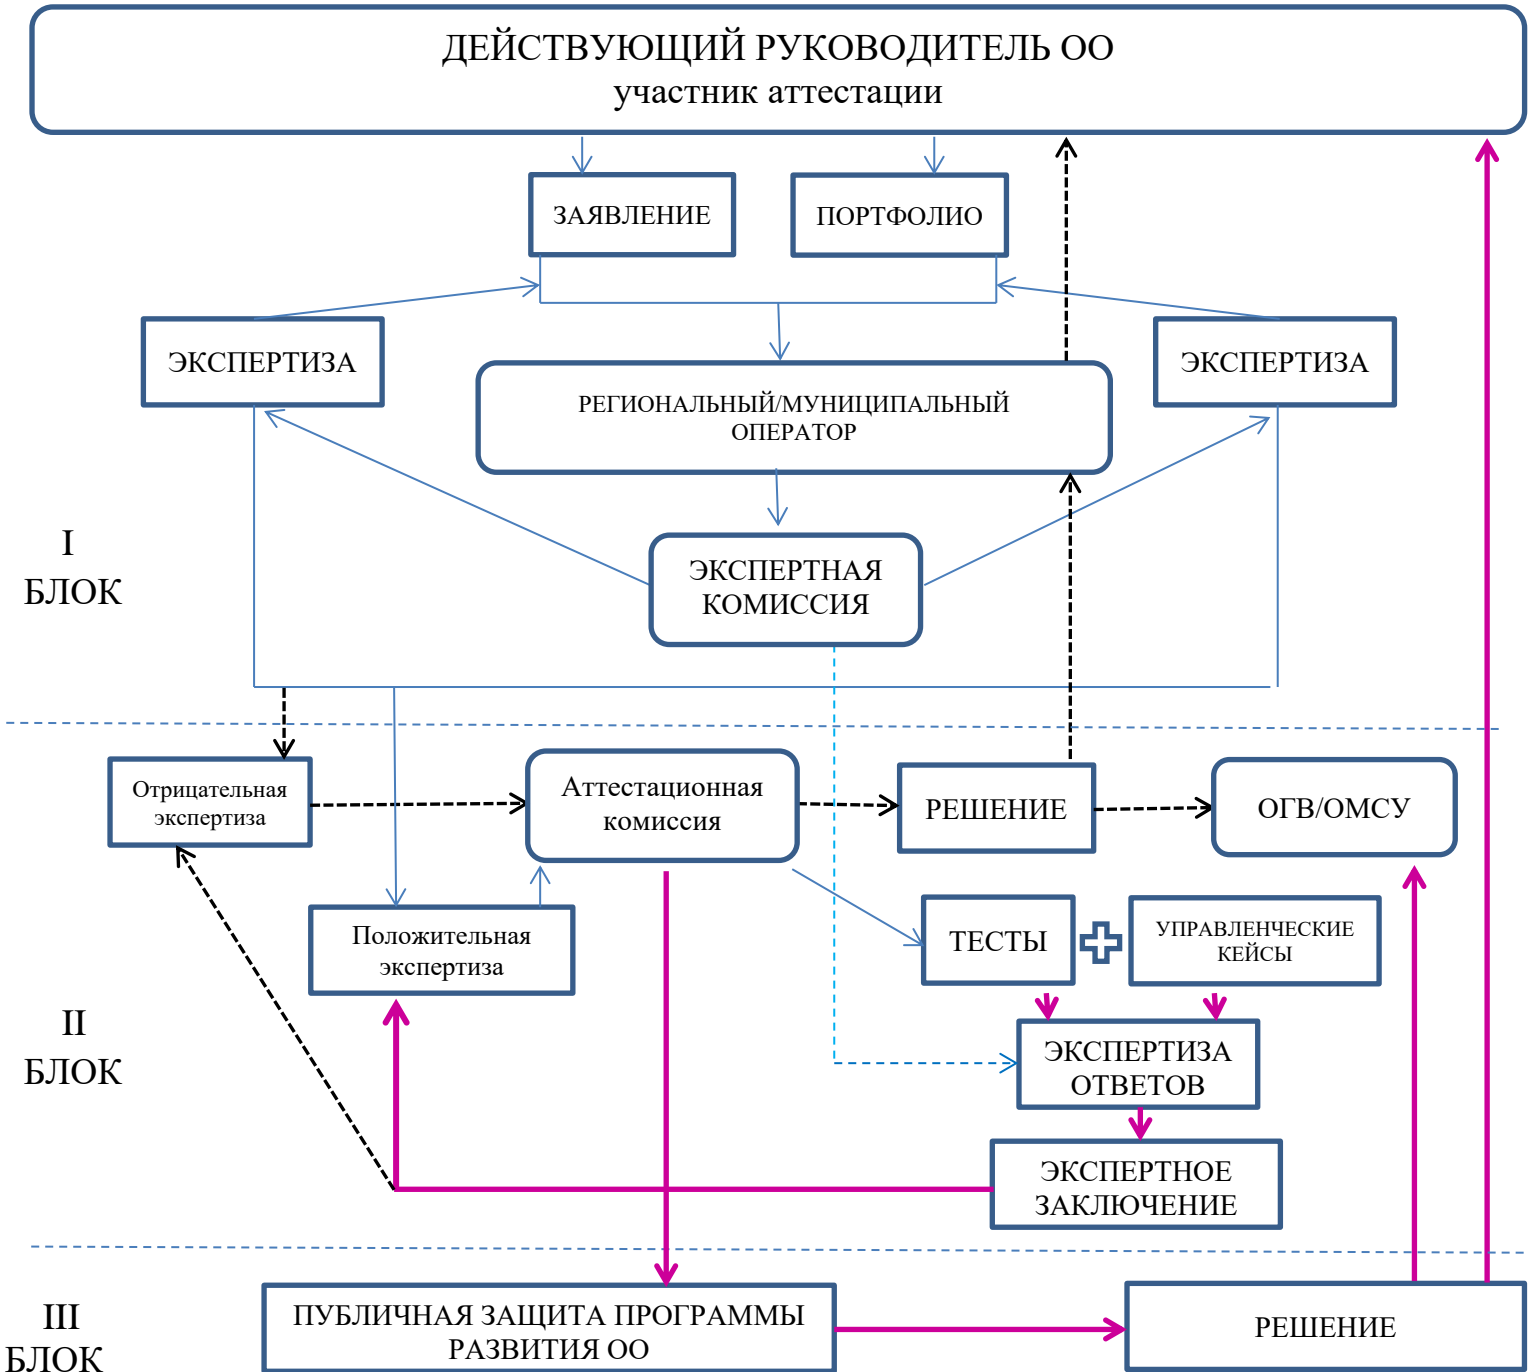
ДЕЙСТВУЮЩИЙ РУКОВОДИТЕЛЬ ОО
участник аттестации

ЗАЯВЛЕНИЕ

ПОРТФОЛИО

ЭКСПЕРТИЗА

РЕГИОНАЛЬНЫЙ/МУНИЦИПАЛЬНЫЙ ОПЕРАТОР

ЭКСПЕРТИЗА

I БЛОК

ЭКСПЕРТНАЯ КОМИССИЯ

Отрицательная экспертиза

Аттестационная комиссия

РЕШЕНИЕ

ОГВ/ОМСУ

Положительная экспертиза

ТЕСТЫ

УПРАВЛЕНЧЕСКИЕ КЕЙСЫ

II БЛОК

ЭКСПЕРТИЗА ОТВЕТОВ

ЭКСПЕРТНОЕ ЗАКЛЮЧЕНИЕ

III БЛОК

ПУБЛИЧНАЯ ЗАЩИТА ПРОГРАММЫ РАЗВИТИЯ ОО

РЕШЕНИЕ